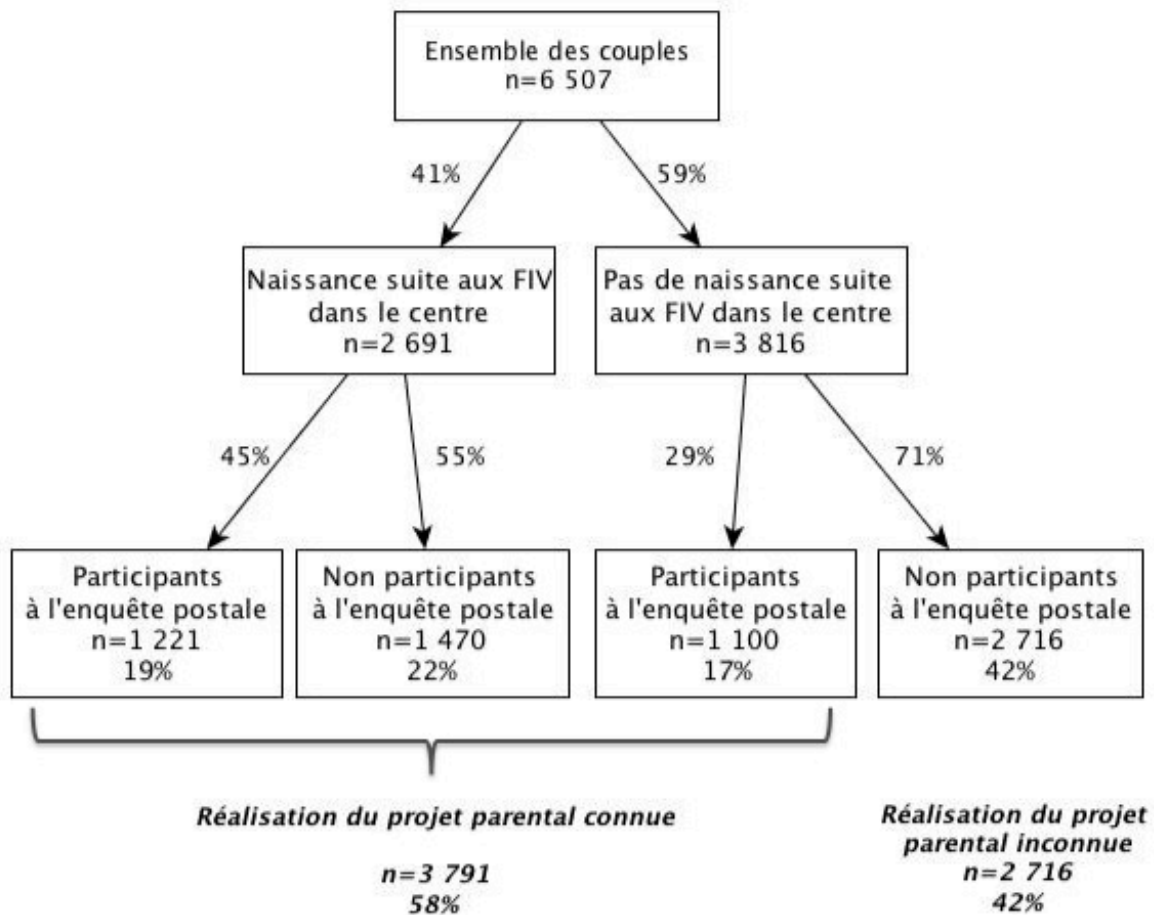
Ensemble des couples
n=6 507

41%

59%

Naissance suite aux FIV dans le centre
n=2 691

Pas de naissance suite aux FIV dans le centre
n=3 816

45%

55%

29%

71%

Participants à l'enquête postale
n=1 221
19%

Non participants à l'enquête postale
n=1 470
22%

Participants à l'enquête postale
n=1 100
17%

Non participants à l'enquête postale
n=2 716
42%

*Réalisation du projet parental connue*

*n=3 791*
*58%*

*Réalisation du projet parental inconnue*
*n=2 716*
*42%*